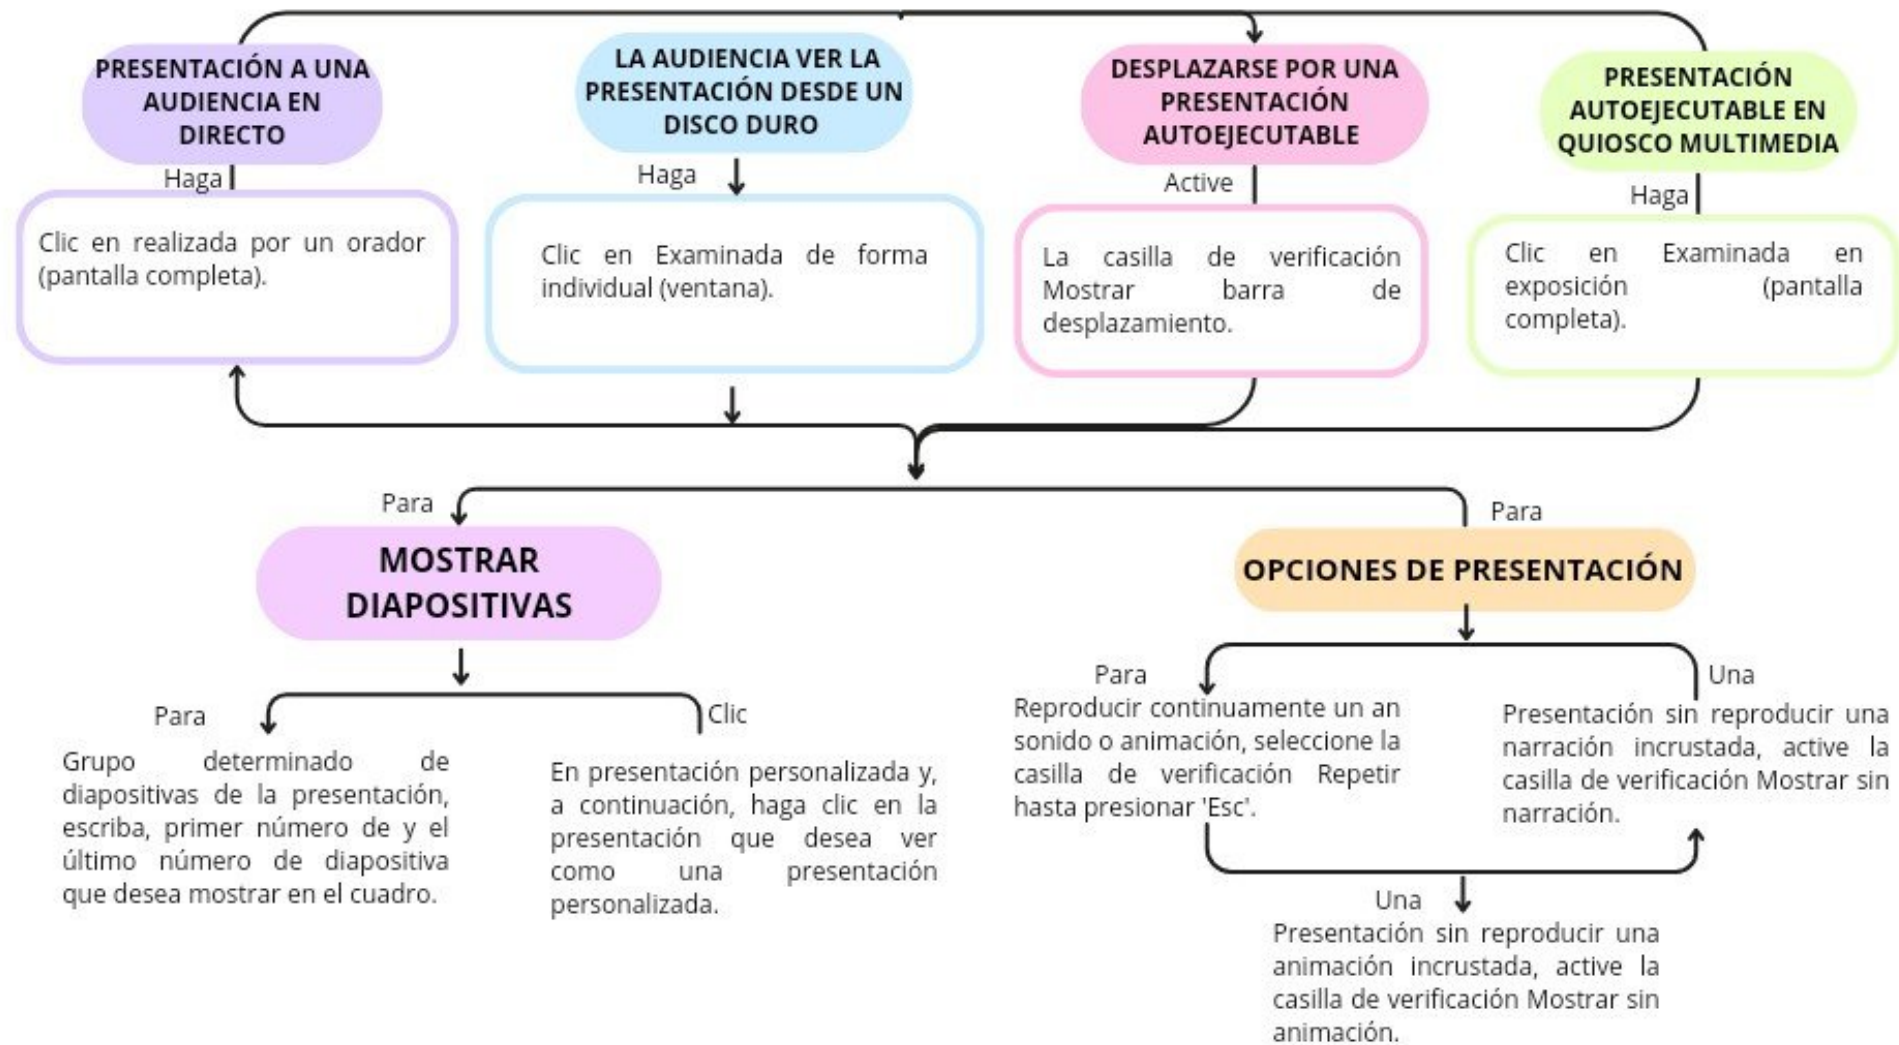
PRESENTACIÓN A UNA AUDIENCIA EN DIRECTO

Haga

Clic en realizada por un orador (pantalla completa).

LA AUDIENCIA VER LA PRESENTACIÓN DESDE UN DISCO DURO

Haga

Clic en Examinada de forma individual (ventana).

DESPLAZARSE POR UNA PRESENTACIÓN AUTOEJECUTABLE

Active

La casilla de verificación Mostrar barra de desplazamiento.

PRESENTACIÓN AUTOEJECUTABLE EN QUIOSCO MULTIMEDIA

Haga

Clic en Examinada en exposición (pantalla completa).

Para

MOSTRAR DIAPOSITIVAS

Para

Grupo determinado de diapositivas de la presentación, escriba, primer número de y el último número de diapositiva que desea mostrar en el cuadro.

Clic

En presentación personalizada y, a continuación, haga clic en la presentación que desea ver como una presentación personalizada.

Para

OPCIONES DE PRESENTACIÓN

Para

Reproducir continuamente un an sonido o animación, seleccione la casilla de verificación Repetir hasta presionar 'Esc'.

Una

Presentación sin reproducir una narración incrustada, active la casilla de verificación Mostrar sin narración.

Una

Presentación sin reproducir una animación incrustada, active la casilla de verificación Mostrar sin animación.